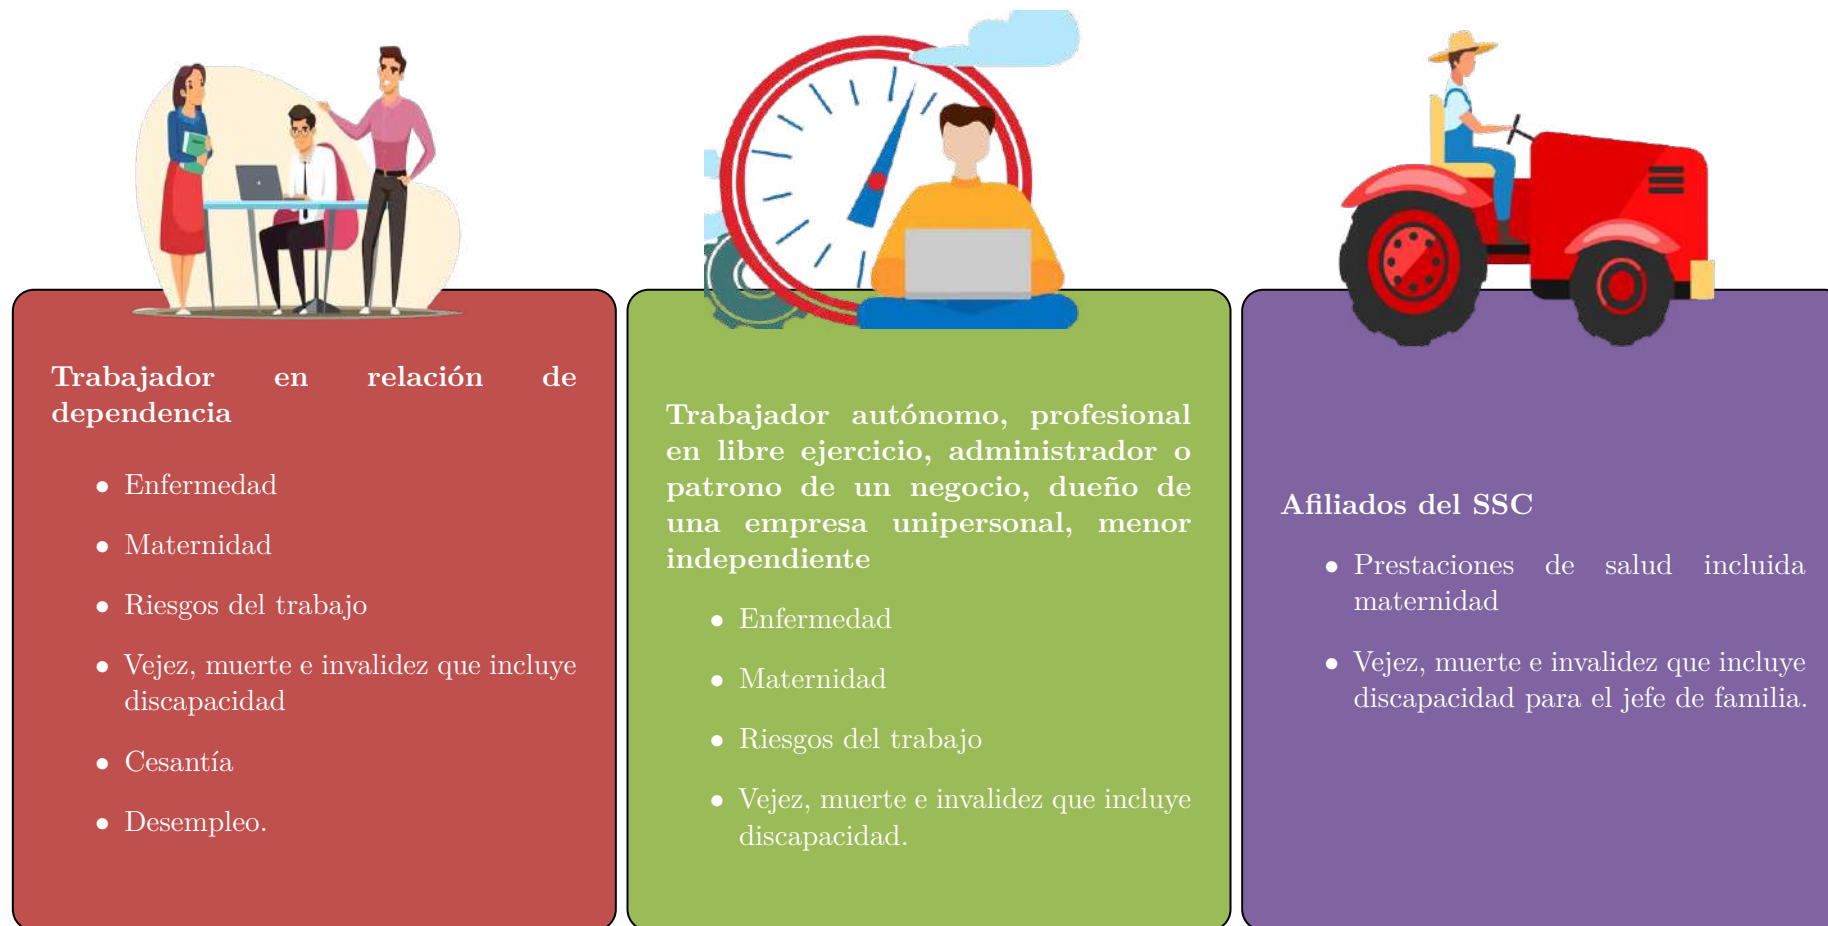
**Trabajador en relación de dependencia**

- Enfermedad
- Maternidad
- Riesgos del trabajo
- Vejez, muerte e invalidez que incluye discapacidad
- Cesantía
- Desempleo.

**Trabajador autónomo, profesional en libre ejercicio, administrador o patrono de un negocio, dueño de una empresa unipersonal, menor independiente**

- Enfermedad
- Maternidad
- Riesgos del trabajo
- Vejez, muerte e invalidez que incluye discapacidad.

**Afiliados del SSC**

- Prestaciones de salud incluida maternidad
- Vejez, muerte e invalidez que incluye discapacidad para el jefe de familia.